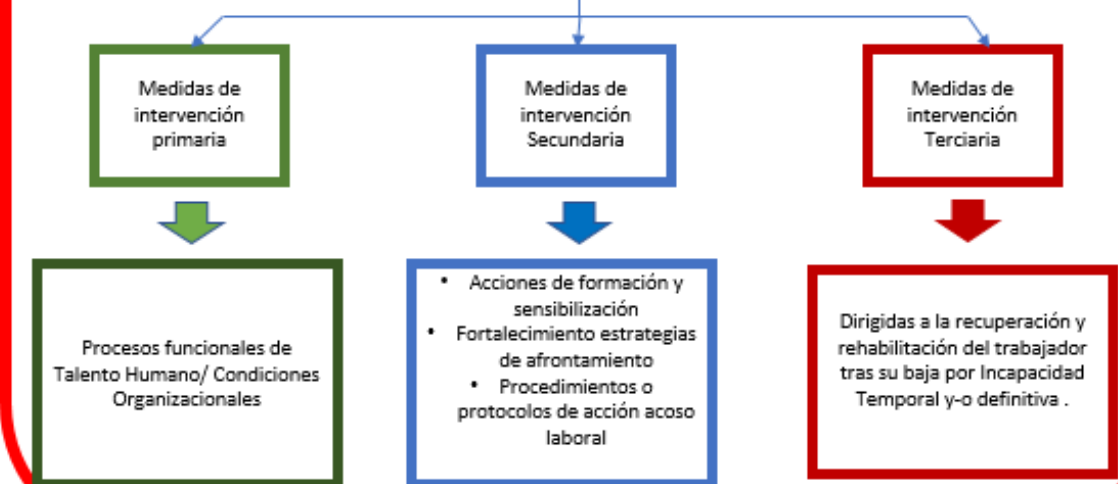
Medidas de intervención primaria

Medidas de intervención Secundaria

Medidas de intervención Terciaria

Procesos funcionales de Talento Humano/ Condiciones Organizacionales

- Acciones de formación y sensibilización
- Fortalecimiento estrategias de afrontamiento
- Procedimientos o protocolos de acción acoso laboral

Dirigidas a la recuperación y rehabilitación del trabajador tras su baja por Incapacidad Temporal y-o definitiva .